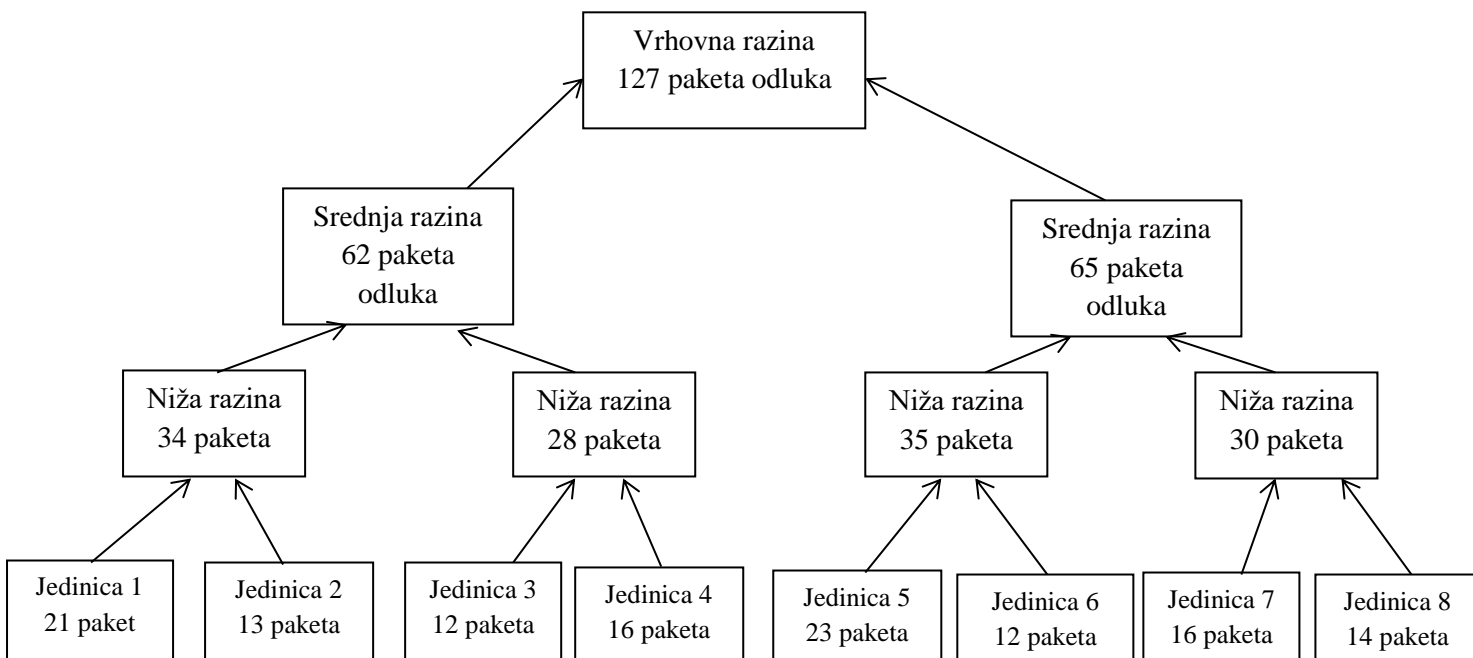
Vrhovna razina
127 paketa odluka

Srednja razina
62 paketa
odluka

Srednja razina
65 paketa
odluka

Niža razina
34 paketa

Niža razina
28 paketa

Niža razina
35 paketa

Niža razina
30 paketa

Jedinica 1
21 paket

Jedinica 2
13 paketa

Jedinica 3
12 paketa

Jedinica 4
16 paketa

Jedinica 5
23 paketa

Jedinica 6
12 paketa

Jedinica 7
16 paketa

Jedinica 8
14 paketa